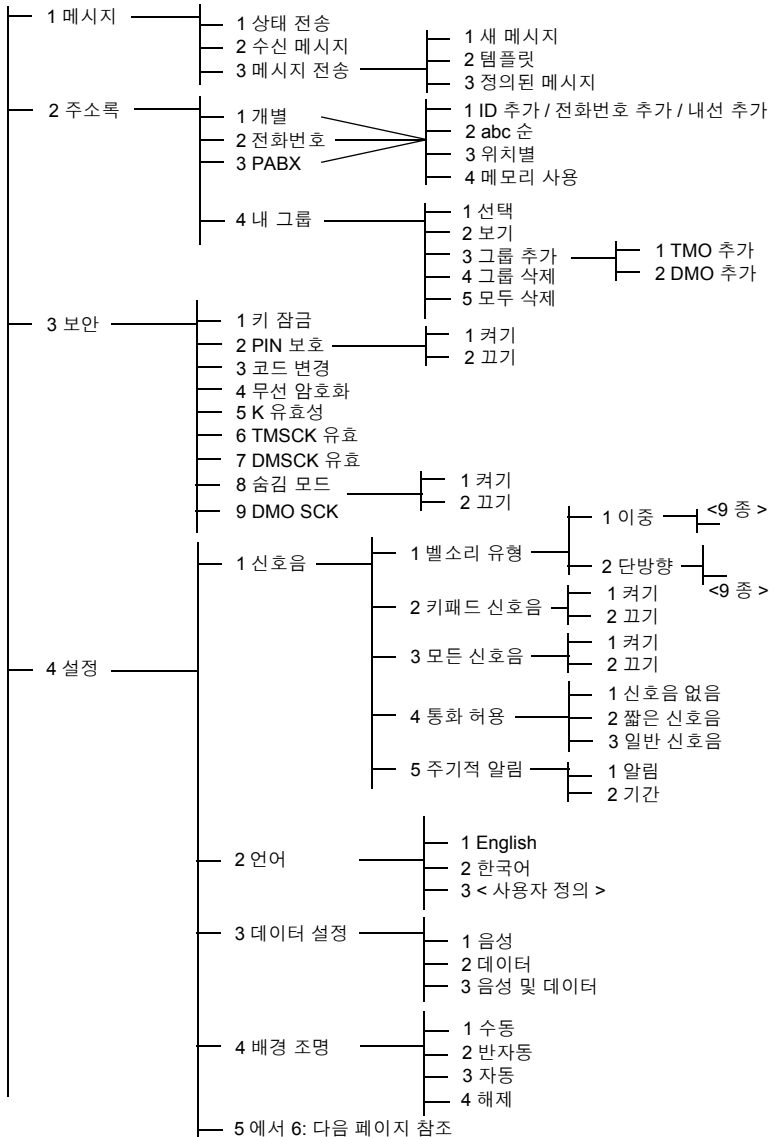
1 메시지
1 상태 전송
2 수신 메시지
3 메시지 전송
1 새 메시지
2 템플릿
3 정의된 메시지

2 주소록
1 개별
2 전화번호
3 PABX
1 ID 추가 / 전화번호 추가 / 내선 추가
2 abc 순
3 위치별
4 메모리 사용
4 내 그룹
1 선택
2 보기
3 그룹 추가
1 TMO 추가
2 DMO 추가
4 그룹 삭제
5 모두 삭제

3 보안
1 키 잠금
2 PIN 보호
1 켜기
2 끄기
3 코드 변경
4 무선 암호화
5 K 유효성
6 TMSCK 유효
7 DMSCK 유효
8 숨김 모드
1 켜기
2 끄기
9 DMO SCK

4 설정
1 신호음
1 벨소리 유형
1 이중
<9 종 >
2 단방향
<9 종 >
2 키패드 신호음
1 켜기
2 끄기
3 모든 신호음
1 켜기
2 끄기
4 통화 허용
1 신호음 없음
2 짧은 신호음
3 일반 신호음
5 주기적 알림
1 알림
2 기간
2 언어
1 English
2 한국어
3 < 사용자 정의 >
3 데이터 설정
1 음성
2 데이터
3 음성 및 데이터
4 배경 조명
1 수동
2 반자동
3 자동
4 해제
5 에서 6: 다음 페이지 참조